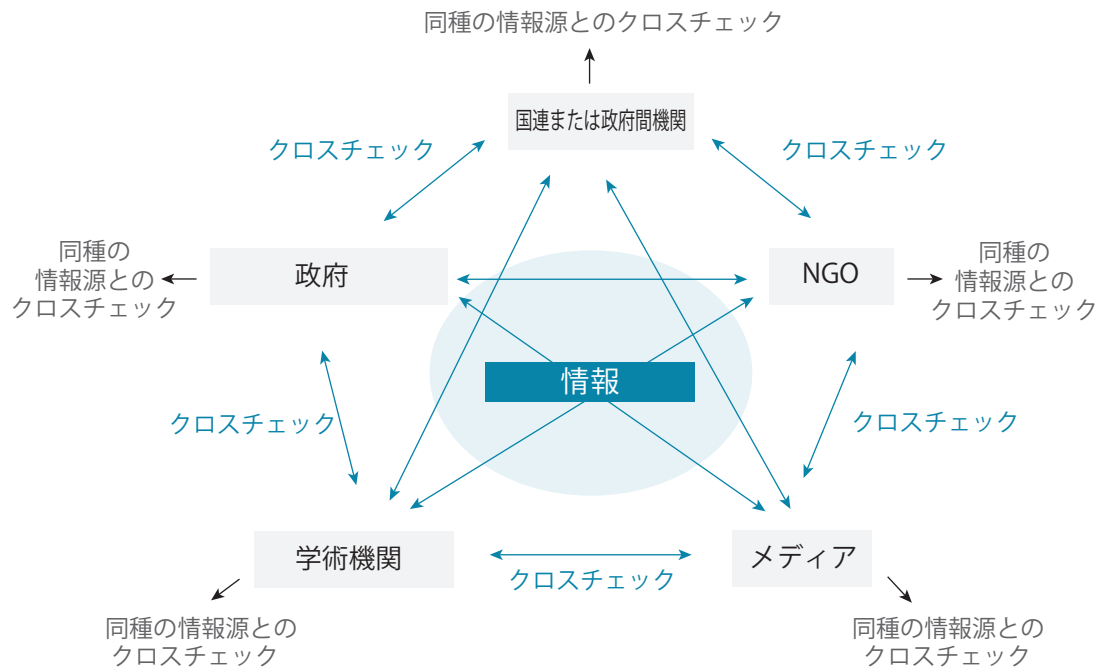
同種の情報源とのクロスチェック

国連または政府間機関

クロスチェック

クロスチェック

同種の情報源とのクロスチェック

政府

NGO

同種の情報源とのクロスチェック

情報

クロスチェック

クロスチェック

学術機関

メディア

クロスチェック

同種の情報源とのクロスチェック

同種の情報源とのクロスチェック